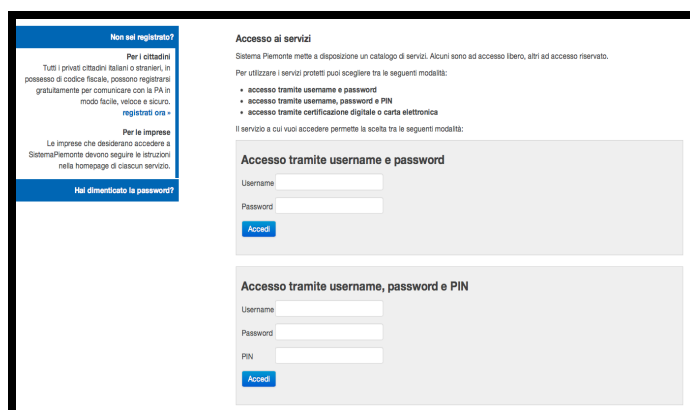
Non sei registrato?

Per i cittadini
Tutti i privati cittadini italiani o stranieri, in possesso di codice fiscale, possono registrarsi gratuitamente per comunicare con la PA in modo facile, veloce e sicuro.
registrati ora »

Per le imprese
Le imprese che desiderano accedere a SistemaPiemonte devono seguire le istruzioni nella homepage di ciascun servizio.

Hai dimenticato la password?

Accesso ai servizi

Sistema Piemonte mette a disposizione un catalogo di servizi. Alcuni sono ad accesso libero, altri ad accesso riservato.

Per utilizzare i servizi protetti puoi scegliere tra le seguenti modalità:

- accesso tramite username e password
- accesso tramite username, password e PIN
- accesso tramite certificazione digitale o carta elettronica

Il servizio a cui vuoi accedere permette la scelta tra le seguenti modalità:

Accesso tramite username e password

Username

Password

Accedi

Accesso tramite username, password e PIN

Username

Password

PIN

Accedi